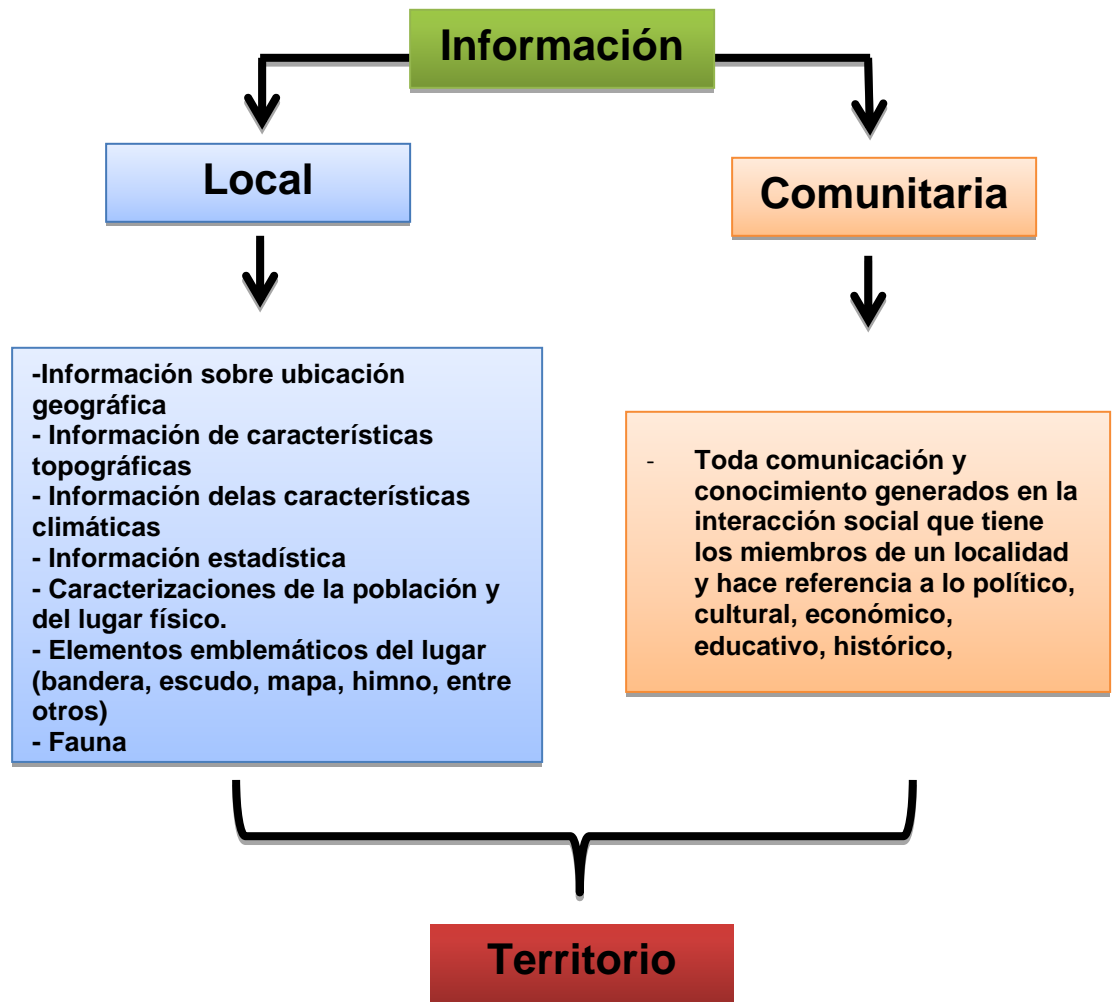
Información

Local

Comunitaria

-Información sobre ubicación geográfica
- Información de características topográficas
- Información delas características climáticas
- Información estadística
- Caracterizaciones de la población y del lugar físico.
- Elementos emblemáticos del lugar (bandera, escudo, mapa, himno, entre otros)
- Fauna

- Toda comunicación y conocimiento generados en la interacción social que tiene los miembros de un localidad y hace referencia a lo político, cultural, económico, educativo, histórico,

Territorio